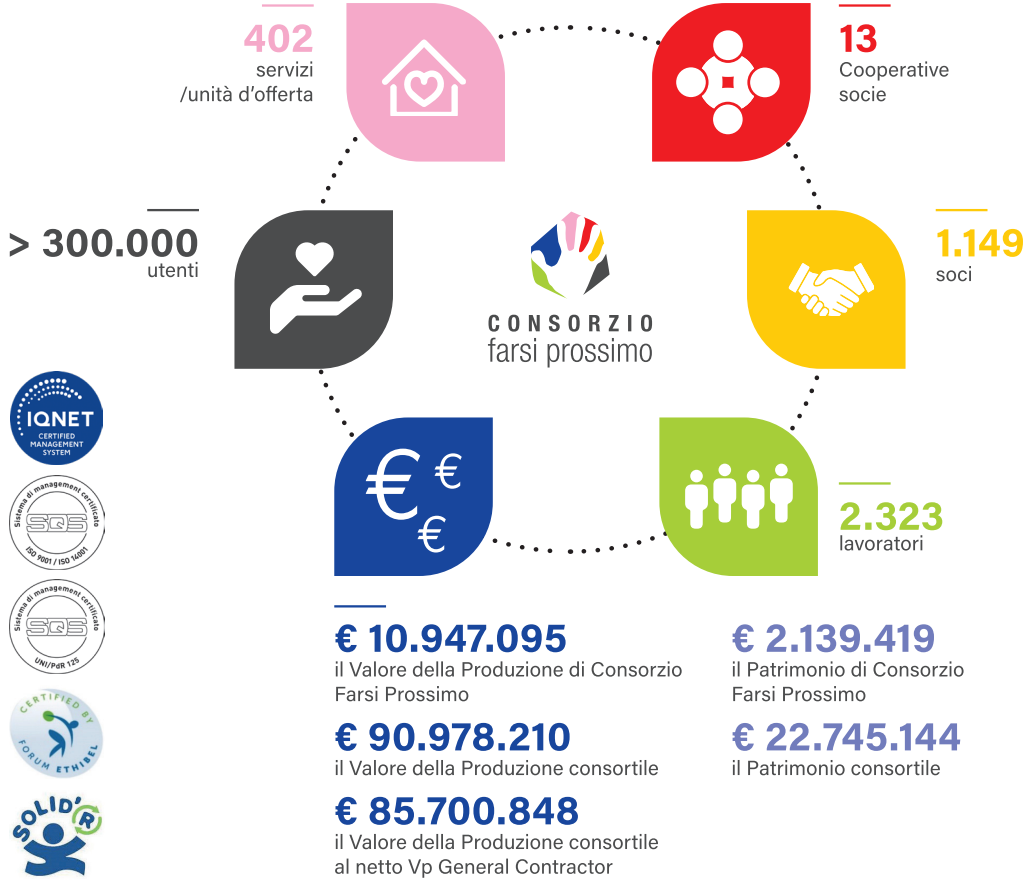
402
servizi
/unità d'offerta

13
Cooperative
socie

> 300.000
utenti

CONSORZIO
farsi prossimo

1.149
soci

IQNET
CERTIFIED MANAGEMENT SYSTEM

Sistema di management certificato
SQS
ISO 9001 / ISO 14001

Sistema di management certificato
SQS
UNI/PdR 125

2.323
lavoratori

CERTIFIED BY
FORUM ETHIBEL

SOLID'R

€ 10.947.095
il Valore della Produzione di Consorzio Farsi Prossimo

€ 90.978.210
il Valore della Produzione consortile

€ 85.700.848
il Valore della Produzione consortile al netto Vp General Contractor

€ 2.139.419
il Patrimonio di Consorzio Farsi Prossimo

€ 22.745.144
il Patrimonio consortile